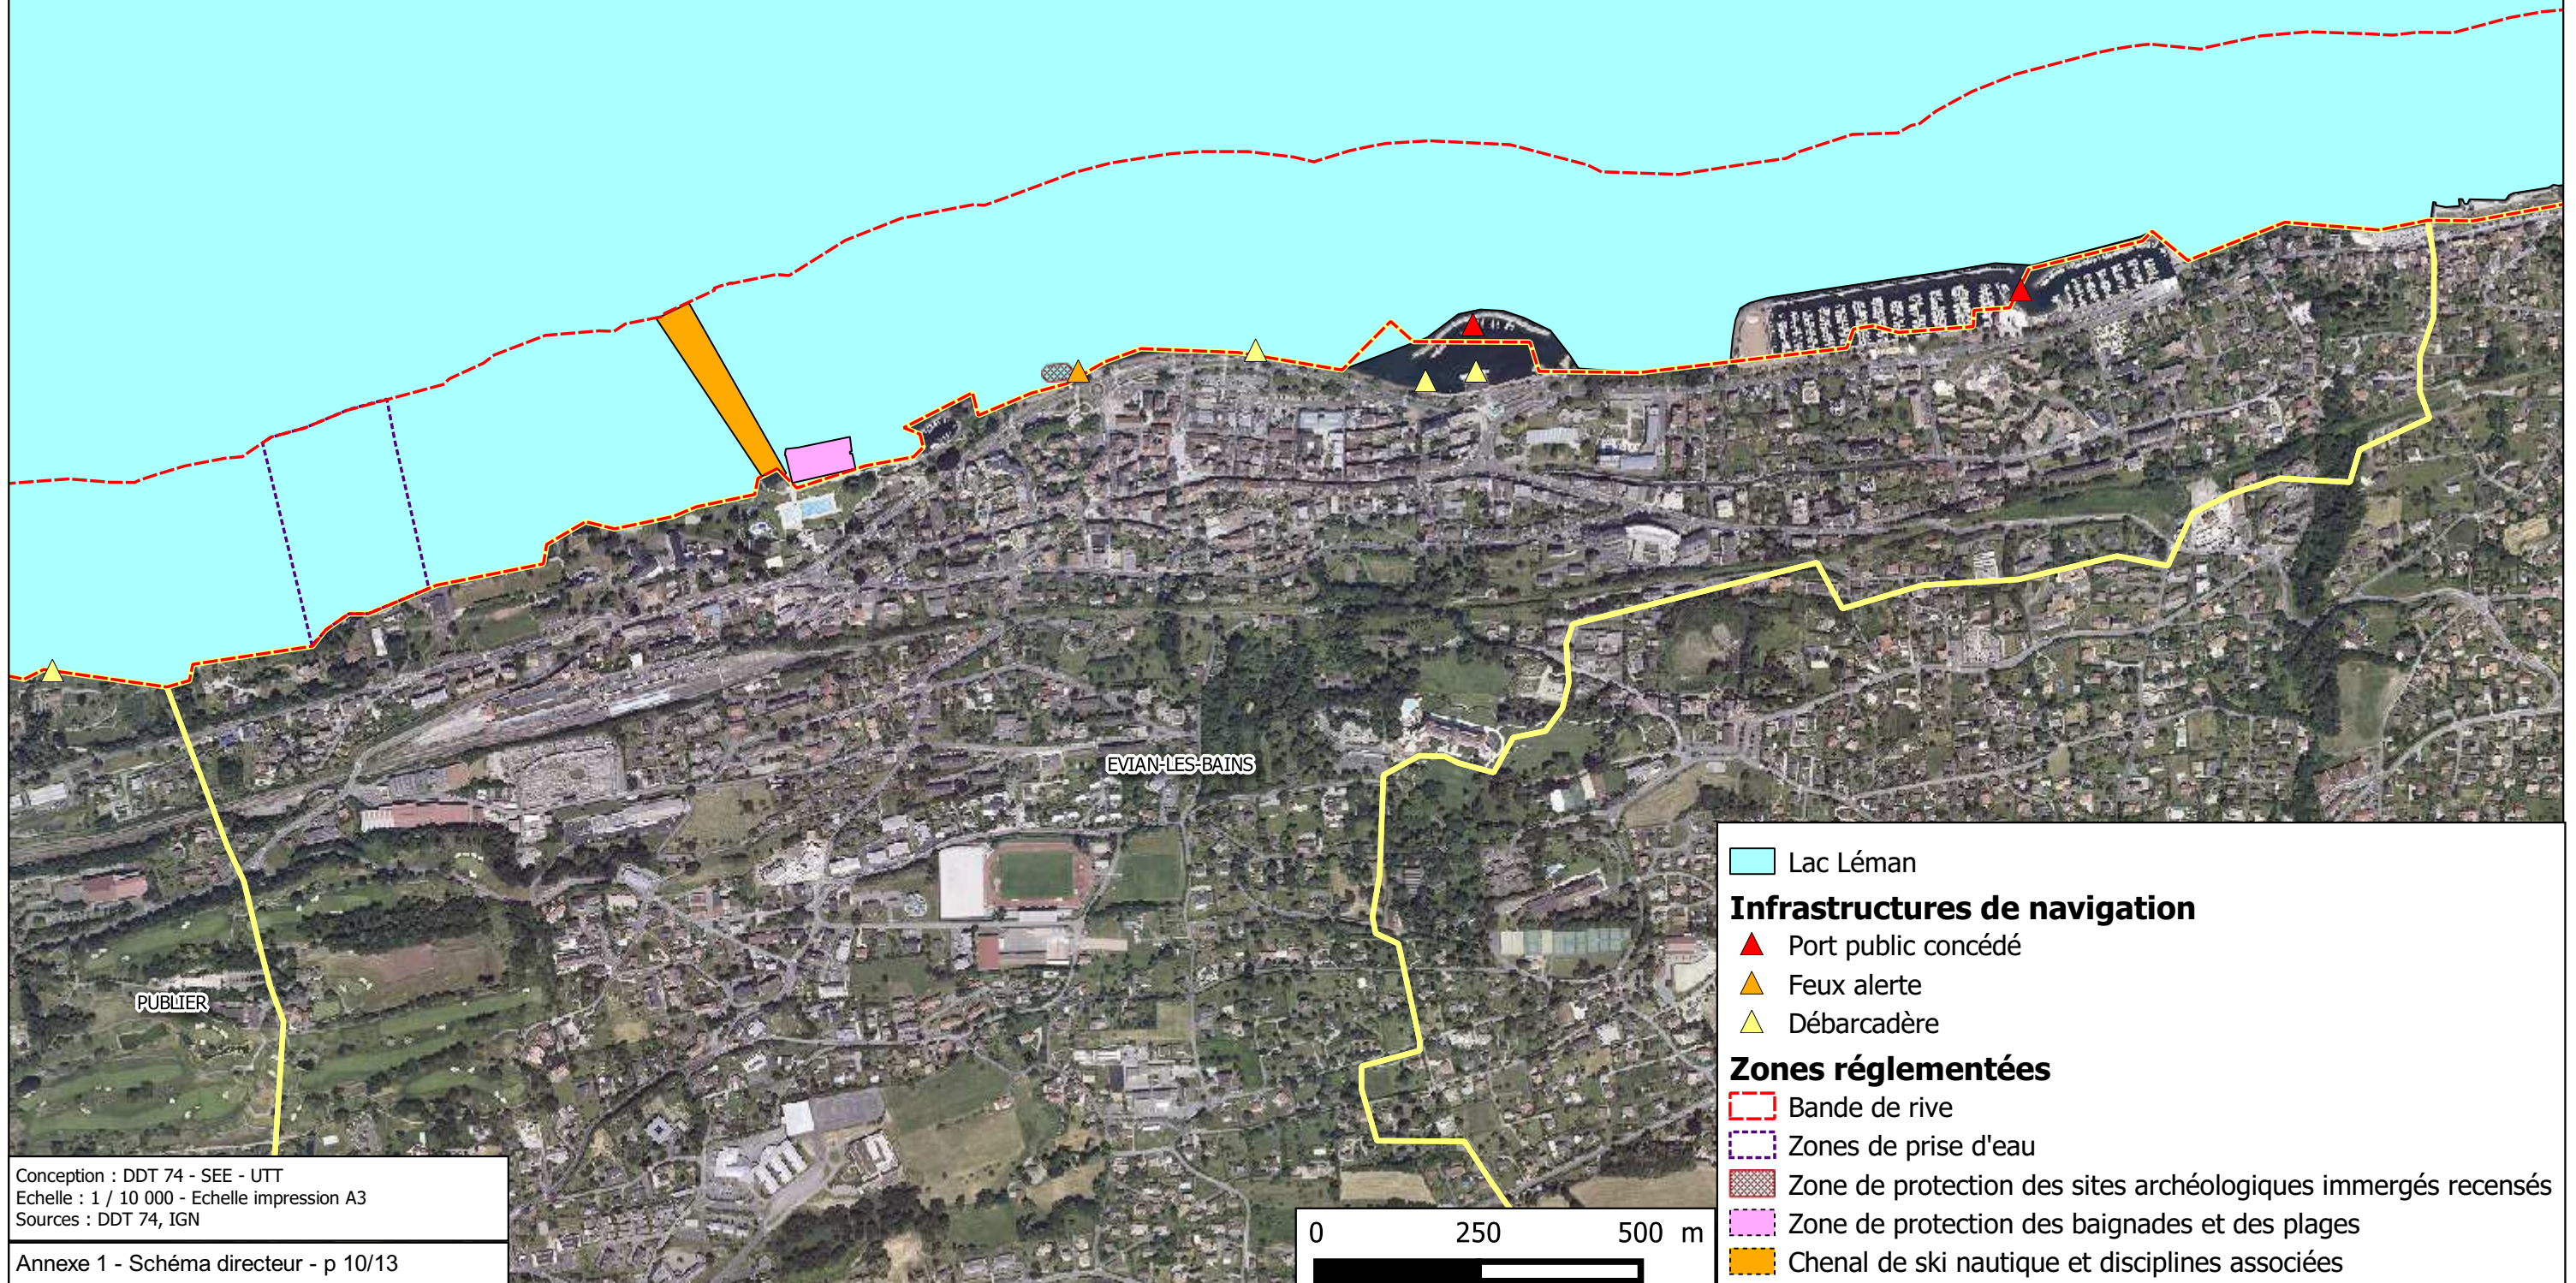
EVIAN-LES-BAINS

PUBLIER

Lac Léman

Infrastructures de navigation

Port public concédé

Feux alerte

Débarcadère

Zones réglementées

Bande de rive

Zones de prise d'eau

Zone de protection des sites archéologiques immergés recensés

Zone de protection des baignades et des plages

Chenal de ski nautique et disciplines associées

0 250 500 m

Conception : DDT 74 - SEE - UTT
Echelle : 1 / 10 000 - Echelle impression A3
Sources : DDT 74, IGN

Annexe 1 - Schéma directeur - p 10/13